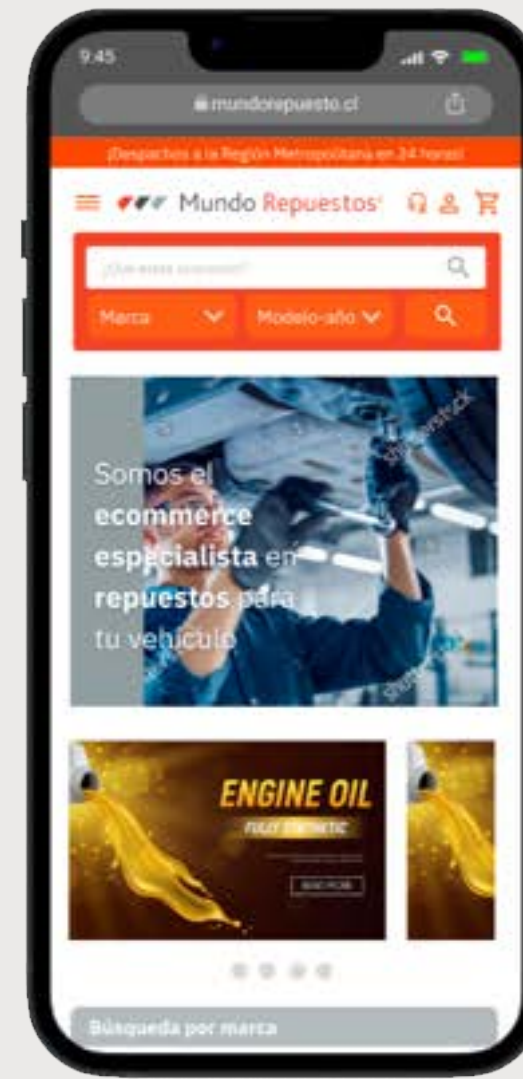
9:45

mundorepuesto.cl

¡Despachos a la Región Metropolitana en 24 horas!

Mundo Repuestos

¿Qué estás buscando?

Marca

Modelo-año

Somos el ecommerce especialista en repuestos para tu vehículo

ENGINE OIL

FULLY SYNTHETIC

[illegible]

Búsqueda por marca